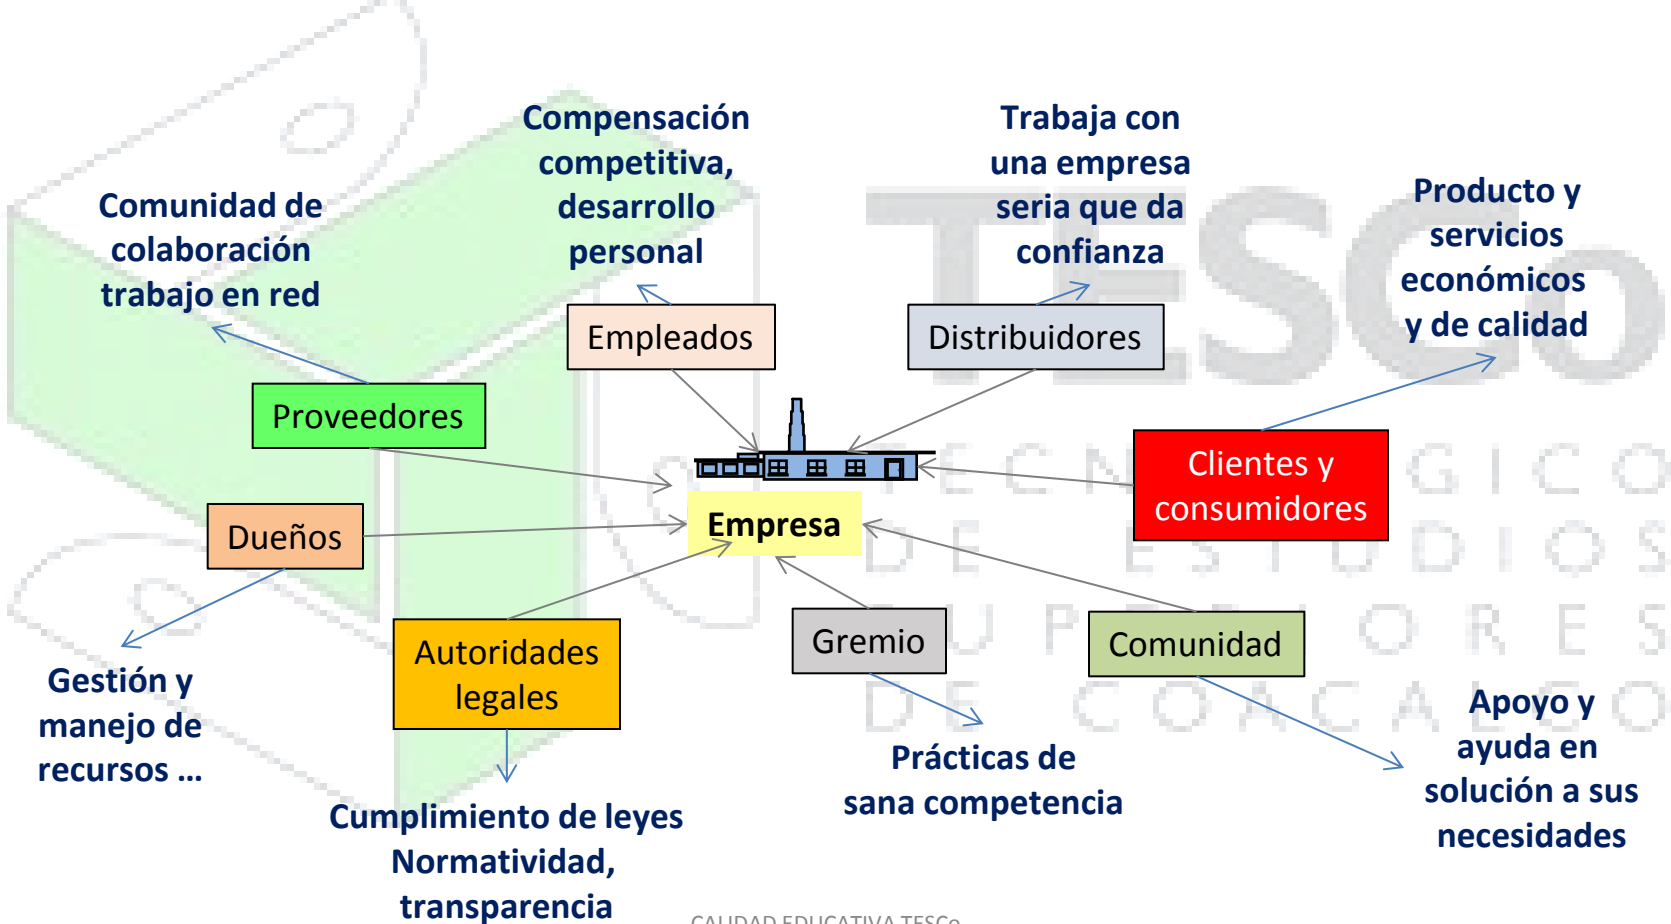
Compensación competitiva, desarrollo personal

Trabaja con una empresa seria que da confianza

Comunidad de colaboración trabajo en red

Producto y servicios económicos y de calidad

Empleados

Distribuidores

Proveedores

Clientes y consumidores

Dueños

Empresa

Autoridades legales

Gremio

Comunidad

Gestión y manejo de recursos …

Apoyo y ayuda en solución a sus necesidades

Prácticas de sana competencia

Cumplimiento de leyes Normatividad, transparencia

TESCo

TECNOLÓGICO DE ESTUDIOS SUPERIORES DE COACALCO

CALIDAD EDUCATIVA TESCo